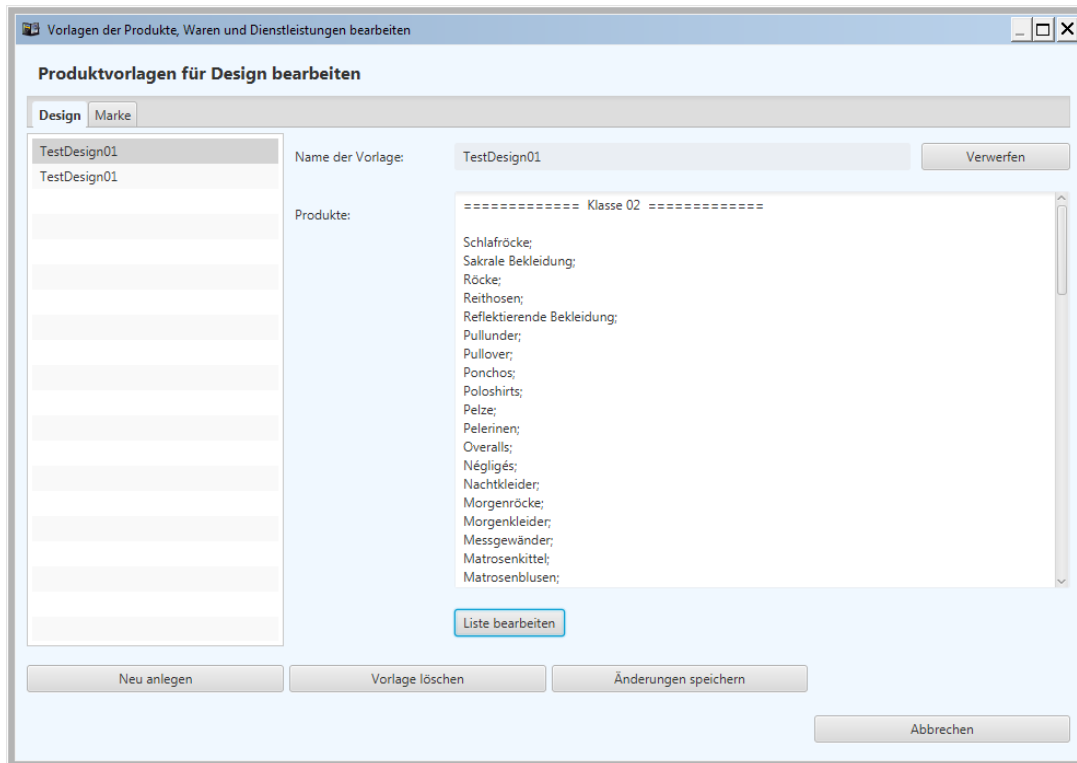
Vorlagen der Produkte, Waren und Dienstleistungen bearbeiten

Produktvorlagen für Design bearbeiten

Design | Marke

TestDesign01
TestDesign01

Name der Vorlage: TestDesign01

Verwerfen

Produkte:

============= Klasse 02 =============

Schlafröcke;
Sakrale Bekleidung;
Röcke;
Reithosen;
Reflektierende Bekleidung;
Pullunder;
Pullover;
Ponchos;
Poloshirts;
Pelze;
Pelerinen;
Overalls;
Négligés;
Nachtkleider;
Morgenröcke;
Morgenkleider;
Messgewänder;
Matrosenkittel;
Matrosenblusen;

Liste bearbeiten

Neu anlegen | Vorlage löschen | Änderungen speichern

Abbrechen